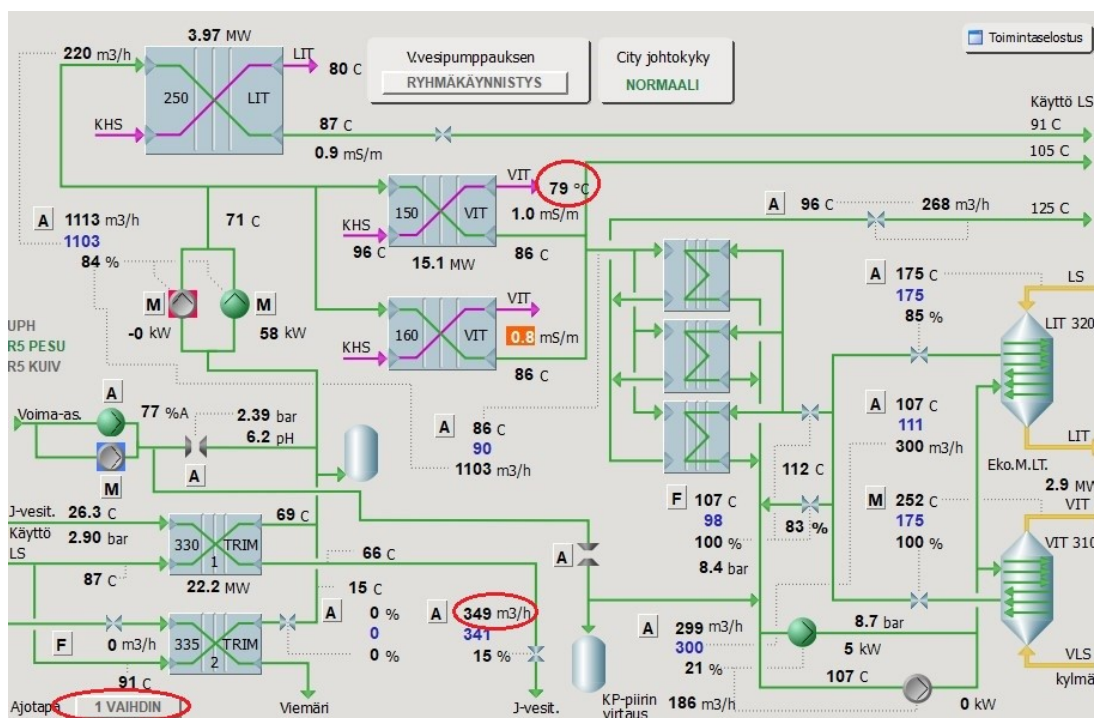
220 m3/h
3.97 MW
250
LIT
LIT
80 C
KHS
V.vesipumppauksen
RYHMÄKÄYNNISTYS
City johtokyky
NORMAALI
Toimintaselostus
Käyttö LS
91 C
87 C
0.9 mS/m
105 C
VIT
79 °C
150
VIT
1.0 mS/m
KHS
96 C
15.1 MW
86 C
A 96 C
268 m3/h
125 C
A 1113 m3/h
1103
84 %
71 C
M
-0 kW
M
58 kW
VIT
160
VIT
0.8 mS/m
KHS
86 C
A 175 C
175
85 %
LS
LIT 320
UPH
R5 PESU
R5 KUIV
A
Voima-as.
77 %A
2.39 bar
6.2 pH
A
M
A 86 C
90
1103 m3/h
A 107 C
111
300 m3/h
LIT
Eko.M.LT.
2.9 MW
112 C
83 %
F 107 C
98
100 %
8.4 bar
M 252 C
175
100 %
VIT
VIT 310
J-vesit.
26.3 C
Käyttö
2.90 bar
LS
87 C
330
1
TRIM
69 C
22.2 MW
66 C
15 C
A
A
0 %
0
0 %
A 349 m3/h
341
15 %
F
0 m3/h
335
TRIM
2
91 C
Ajotapa
1 VAIHDIN
Viemäri
J-vesit.
KP-piirin virtaus
A 299 m3/h
300
21 %
186 m3/h
8.7 bar
5 kW
107 C
0 kW
VLS
kylmä